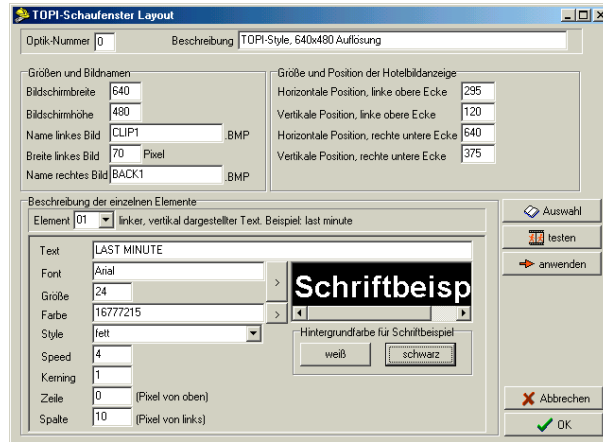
TOPI-Schaufenster Layout

Optik-Nummer 0
Beschreibung TOPI-Style, 640x480 Auflösung

Größen und Bildnamen
Bildschirmbreite 640
Bildschirmhöhe 480
Name linkes Bild CLIP1 .BMP
Breite linkes Bild 70 Pixel
Name rechtes Bild BACK1 .BMP

Größe und Position der Hotelbildanzeige
Horizontale Position, linke obere Ecke 295
Vertikale Position, linke obere Ecke 120
Horizontale Position, rechte untere Ecke 640
Vertikale Position, rechte untere Ecke 375

Beschreibung der einzelnen Elemente
Element 01 linker, vertikal dargestellter Text. Beispiel: last minute

Text LAST MINUTE
Font Arial
Größe 24
Farbe 16777215
Style fett
Speed 4
Kerning 1
Zeile 0 (Pixel von oben)
Spalte 10 (Pixel von links)

>
>

Schriftbeisp

Hintergrundfarbe für Schriftbeispiel
weiß
schwarz

Auswahl
testen
anwenden
Abbrechen
OK